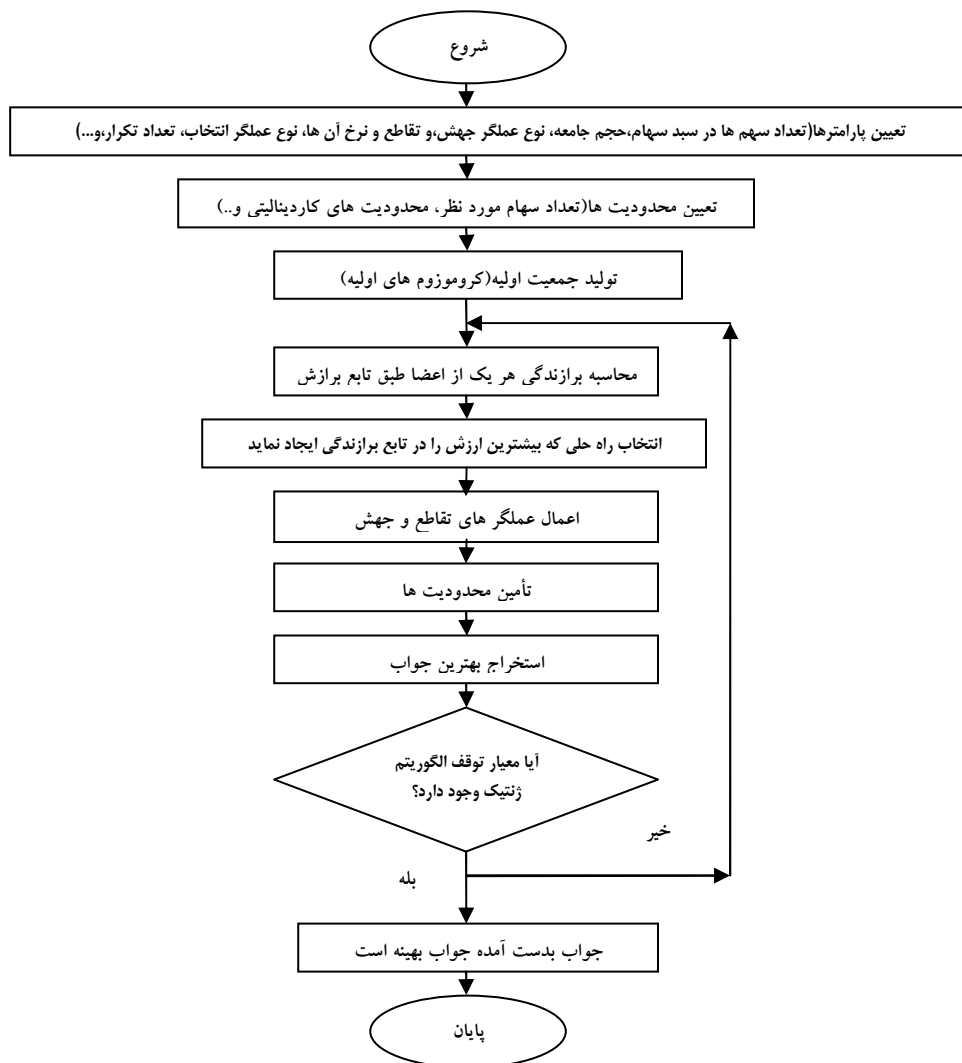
شروع

تعیین پارامترها(تعداد سهم ها در سبد سهام،حجم جامعه، نوع عملگر جهش،و تقاطع و نرخ آن ها، نوع عملگر انتخاب، تعداد تکرار،و...)

تعیین محدودیت ها(تعداد سهام مورد نظر، محدودیت های کاردینالیتی و..)

تولید جمعیت اولیه(کروموزوم های اولیه)

محاسبه برازندگی هر یک از اعضا طبق تابع برازش

انتخاب راه حلی که بیشترین ارزش را در تابع برازندگی ایجاد نماید

اعمال عملگر های تقاطع و جهش

تأمین محدودیت ها

استخراج بهترین جواب

آیا معیار توقف الگوریتم ژنتیک وجود دارد؟

خیر

بله

جواب بدست آمده جواب بهینه است

پایان